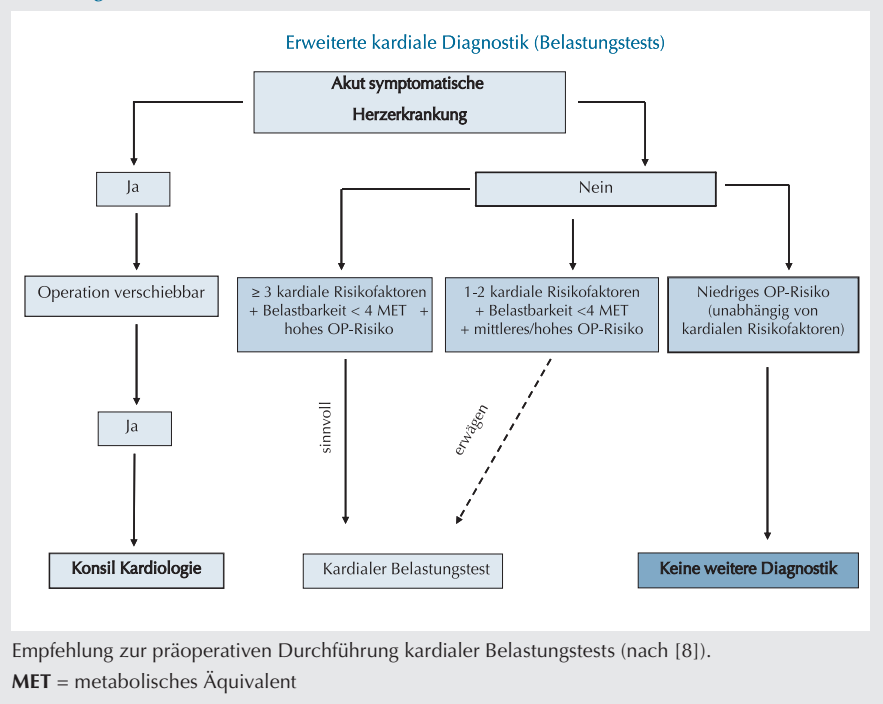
Erweiterte kardiale Diagnostik (Belastungstests)

Akut symptomatische Herzerkrankung

Ja

Nein

Operation verschiebbar

≥ 3 kardiale Risikofaktoren + Belastbarkeit < 4 MET + hohes OP-Risiko

1-2 kardiale Risikofaktoren + Belastbarkeit <4 MET + mittleres/hohes OP-Risiko

Niedriges OP-Risiko (unabhängig von kardialen Risikofaktoren)

sinnvoll

erwägen

Ja

Konsil Kardiologie

Kardialer Belastungstest

Keine weitere Diagnostik

Empfehlung zur präoperativen Durchführung kardialer Belastungstests (nach [8]).
**MET** = metabolisches Äquivalent